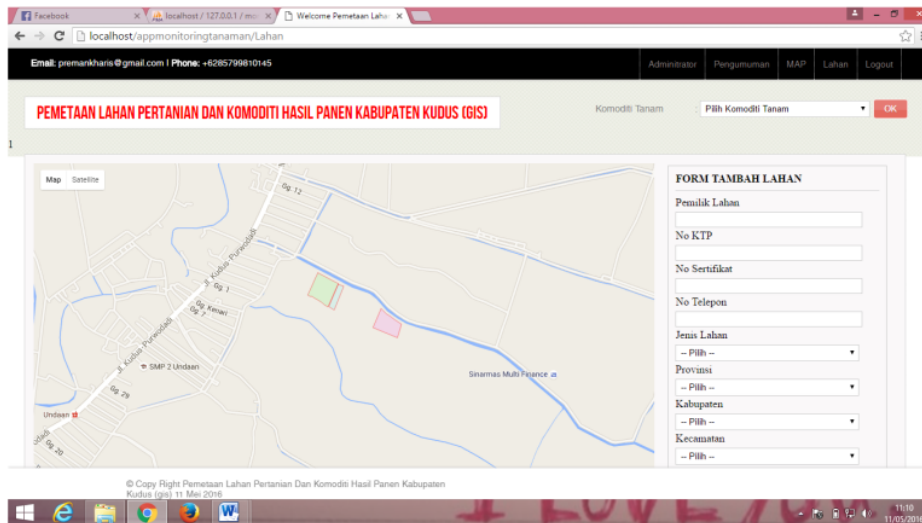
Facebook ×
localhost / 127.0.0.1 / mo ×
Welcome Pemetaan Lahan ×

localhost/appmonitoringtanaman/Lahan

Email: premankharis@gmail.com | Phone: +6285799810145

Administrator Pengumuman MAP Lahan Logout

PEMETAAN LAHAN PERTANIAN DAN KOMODITI HASIL PANEN KABUPATEN KUDUS (GIS)

Komoditi Tanam : Pilih Komoditi Tanam OK

1

Map Satellite

Gg 12
Jl. Kudus-Purwodadi
Gg 3
Gg Kenwi
Gg 7
Jl. Kudus-Purwodadi
SMP 2 Undaan
Gg 25
Undaan
Gg 20
Sinarmas Multi Finance

FORM TAMBAH LAHAN
Pemilik Lahan
No KTP
No Sertifikat
No Telepon
Jenis Lahan
-- Pilih --
Provinsi
-- Pilih --
Kabupaten
-- Pilih --
Kecamatan
-- Pilih --

© Copy Right Pemetaan Lahan Pertanian Dan Komoditi Hasil Panen Kabupaten Kudus (gis) 11 Mei 2016

11:10
11/05/2016